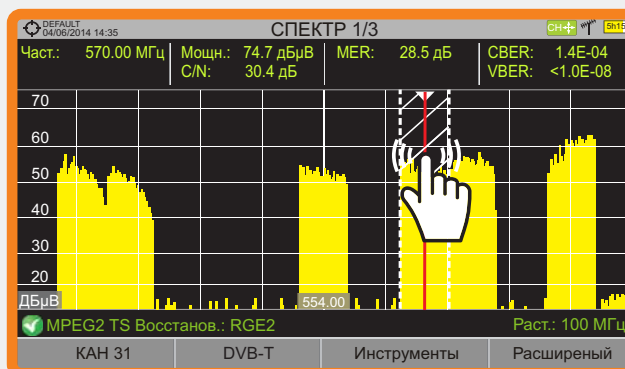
DEFAULT
04/06/2014 14:35
СПЕКТР 1/3
CH
5h15

Част.: 570.00 МГц
Мощн.: 74.7 дБμВ
C/N: 30.4 дБ
MER: 28.5 дБ
CBER: 1.4E-04
VBER: <1.0E-08

70
60
50
40
30
20
ДБμВ
554.00

MPEG2 TS Восстанов.: RGE2
Раст.: 100 МГц

КАН 31
DVB-T
Инструменты
Расширеный